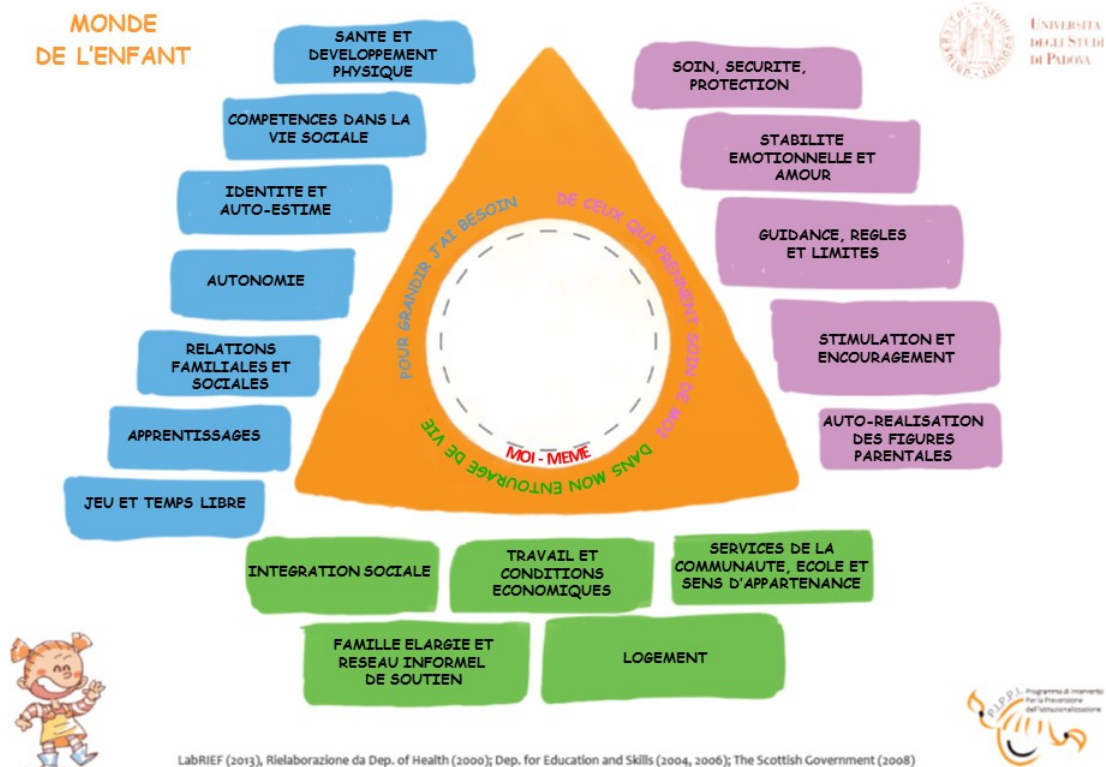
MONDE DE L'ENFANT

UNIVERSITÀ DEGLI STUDI DI PADOVA

SANTE ET DEVELOPPEMENT PHYSIQUE

COMPETENCES DANS LA VIE SOCIALE

IDENTITE ET AUTO-ESTIME

AUTONOMIE

RELATIONS FAMILIALES ET SOCIALES

APPRENTISSAGES

JEU ET TEMPS LIBRE

SOIN, SECURITE, PROTECTION

STABILITE EMOTIONNELLE ET AMOUR

GUIDANCE, REGLES ET LIMITES

STIMULATION ET ENCOURAGEMENT

AUTO-REALISATION DES FIGURES PARENTALES

POUR GRANDIR J'AI BESOIN

DE CEUX QUI PRENNENT SOIN DE MOI

DANS MON ENTOURAGE DE VIE

MOI - MEME

INTEGRATION SOCIALE

TRAVAIL ET CONDITIONS ECONOMIQUES

SERVICES DE LA COMMUNAUTE, ECOLE ET SENS D'APPARTENANCE

FAMILLE ELARGIE ET RESEAU INFORMEL DE SOUTIEN

LOGEMENT

P.I.P.P.I. Programma di Intervento Per la Prevenzione dell'Istituzionalizzazione

LabRIEF (2013), Rielaborazione da Dep. of Health (2000); Dep. for Education and Skills (2004, 2006); The Scottish Government (2008)